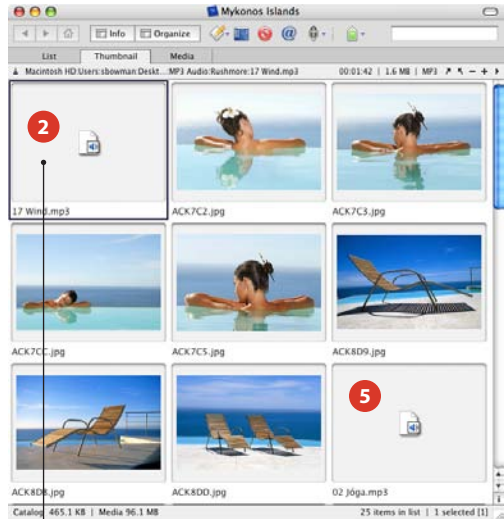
Mykonos Islands

Info Organize

List Thumbnail Media

Macintosh HD:Users:sbowman Deskt... MP3 Audio:Rushmore:17 Wind.mp3 00:01:42 | 1.6 MB | MP3

2

17 Wind.mp3

ACK7C2.jpg

ACK7C3.jpg

ACK7CC.jpg

ACK7C5.jpg

ACK8D9.jpg

5

ACK8D8.jpg

ACK8DD.jpg

02 Jóga.mp3

Catalog 465.1 KB | Media 96.1 MB

25 items in list | 1 selected [1]